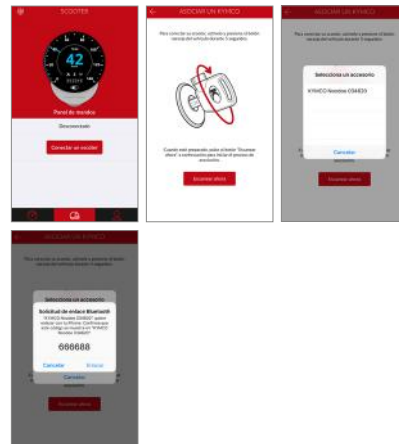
SCOOTER

42

Panel de medidas

Desconectado

Conectar un escúter

ASOCIAR UN KYMCO

Para conectar su scooter, active y presione el botón saca de este vehículo durante 5 segundos.

Cuando esté preparado, pulse el botón "Escanear ahora" a continuación para iniciar el proceso de asociación.

Escanear ahora

ASOCIAR UN KYMCO

Para conectar su scooter, active y presione el botón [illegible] durante 5 segundos.

Seleccione un accesorio

KYMCO Noodoe 03A820

Cancelar

Escanear ahora

ASOCIAR UN KYMCO

Para conectar su scooter, active y presione el botón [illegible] durante 5 segundos.

Seleccione un accesorio

Solicitud de enlace Bluetooth

"KYMCO Noodoe 03A820" quiere enlazar con su iPhone. Confirme que este código se muestra en "KYMCO Noodoe 03A820".

666688

Cancelar

Enlazar

Cancelar

Escanear ahora